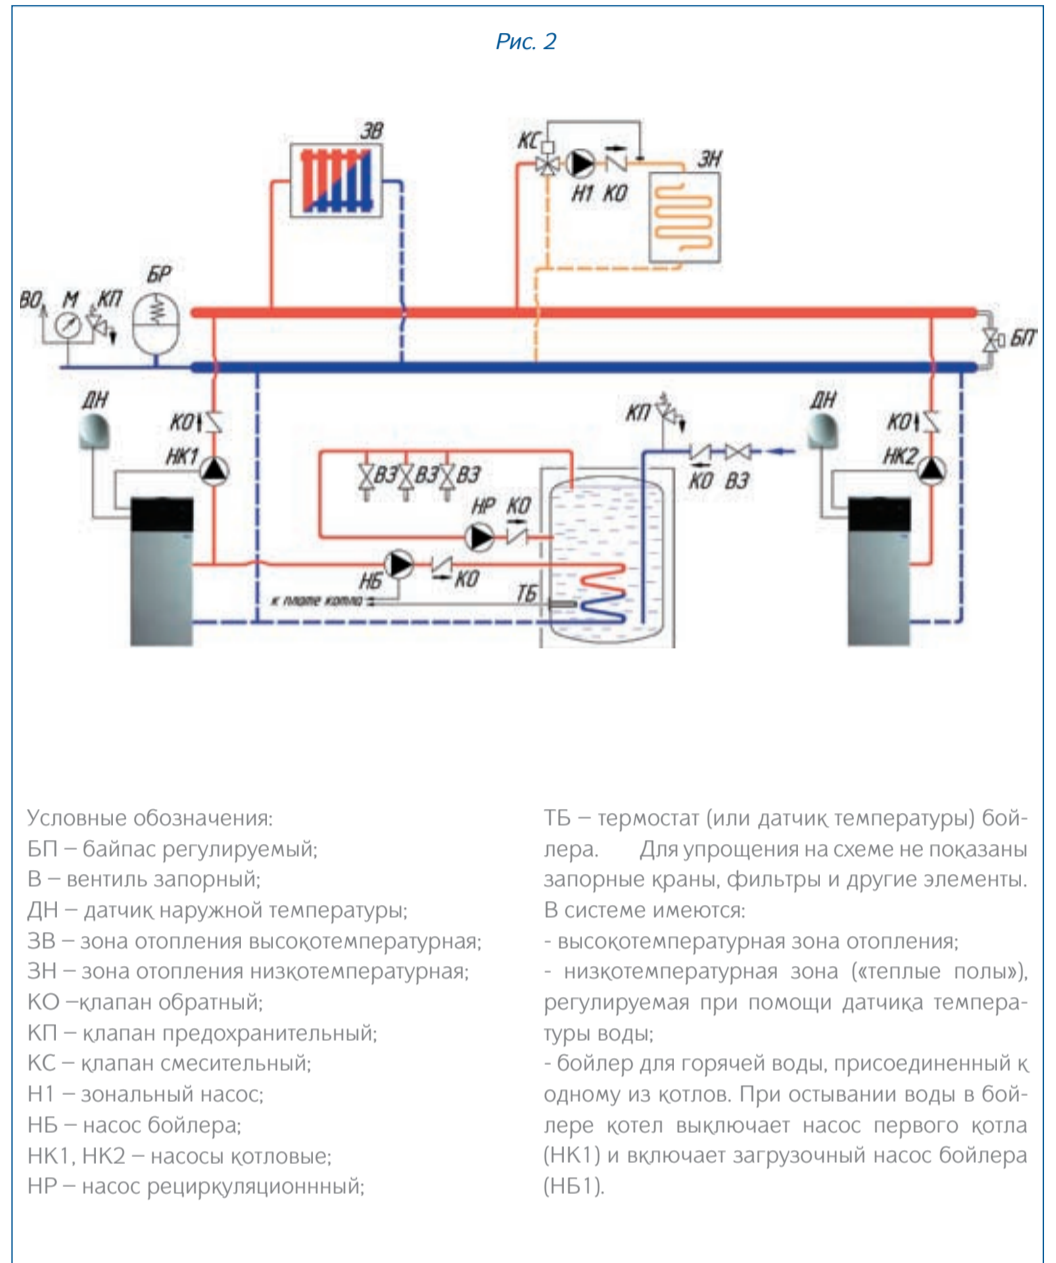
Рис. 2

ЗВ
КС
Н1 КО
ЗН
БР
ВО М КП
БП
ДН
КО
НК1
ВЗ ВЗ ВЗ
НР КО
КП
КО ВЗ
ДН
КО
НК2
НБ
КО
к плате котла
ТБ

Условные обозначения:
БП – байпас регулируемый;
В – вентиль запорный;
ДН – датчик наружной температуры;
ЗВ – зона отопления высокотемпературная;
ЗН – зона отопления низкотемпературная;
КО –клапан обратный;
КП – клапан предохранительный;
КС – клапан смесительный;
Н1 – зональный насос;
НБ – насос бойлера;
НК1, НК2 – насосы котловые;
НР – насос рециркуляционнный;

ТБ – термостат (или датчик температуры) бойлера. Для упрощения на схеме не показаны запорные краны, фильтры и другие элементы. В системе имеются:
- высокотемпературная зона отопления;
- низкотемпературная зона («теплые полы»), регулируемая при помощи датчика температуры воды;
- бойлер для горячей воды, присоединенный к одному из котлов. При остывании воды в бойлере котел выключает насос первого котла (НК1) и включает загрузочный насос бойлера (НБ1).